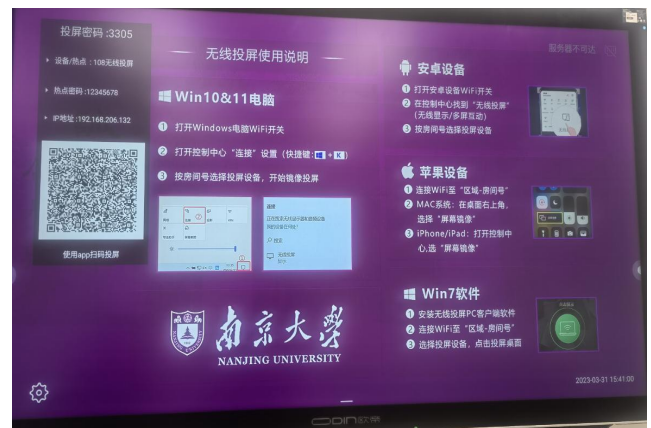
投屏密码:3305

设备/热点：108无线投屏

热点密码:12345678

IP地址:192.168.206.132

使用app扫码投屏

无线投屏使用说明

Win10&11电脑

1 打开Windows电脑WiFi开关

2 打开控制中心"连接"设置（快捷键: + K）

3 按房间号选择投屏设备，开始镜像投屏

连接

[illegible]

南京大學
NANJING UNIVERSITY

服务器不可达

安卓设备

1 打开安卓设备WiFi开关

2 在控制中心找到"无线投屏"（无线显示/多屏互动）

3 按房间号选择投屏设备

苹果设备

1 连接WiFi至"区域-房间号"

2 MAC系统：在桌面右上角，选择"屏幕镜像"

3 iPhone/iPad：打开控制中心选"屏幕镜像"

Win7软件

1 安装无线投屏PC客户端软件

2 连接WiFi至"区域-房间号"

3 选择投屏设备，点击投屏桌面

2023-03-31 15:41:00

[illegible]